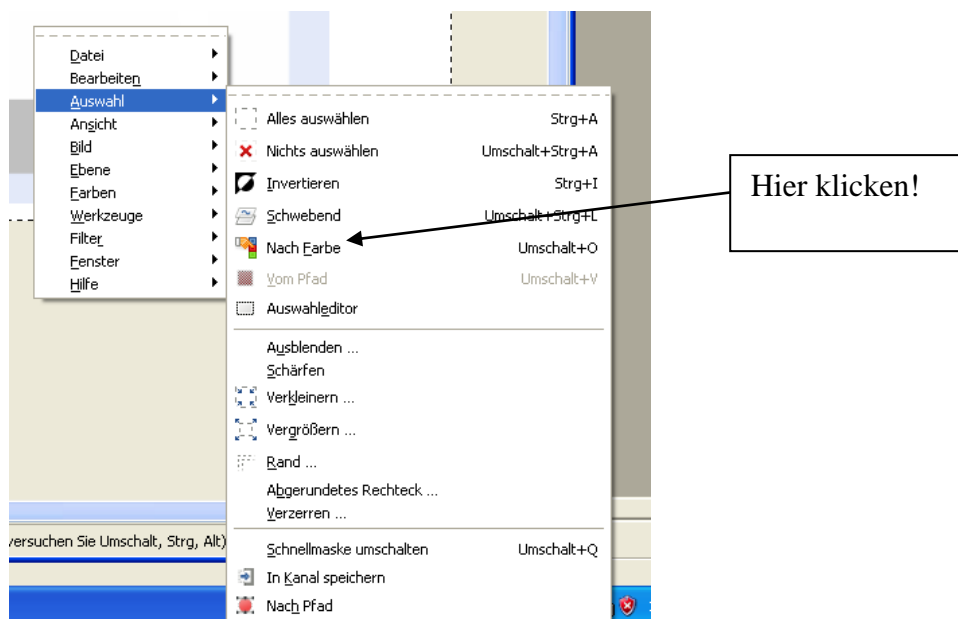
Datei
Bearbeiten
Auswahl
Ansicht
Bild
Ebene
Farben
Werkzeuge
Filter
Fenster
Hilfe

Alles auswählen Strg+A
Nichts auswählen Umschalt+Strg+A
Invertieren Strg+I
Schwebend Umschalt+Strg+L
Nach Farbe Umschalt+O
Vom Pfad Umschalt+V
Auswahleditor

Ausblenden ...
Schärfen
Verkleinern ...
Vergrößern ...
Rand ...
Abgerundetes Rechteck ...
Verzerren ...

Schnellmaske umschalten Umschalt+Q
In Kanal speichern
Nach Pfad

Hier klicken!

versuchen Sie Umschalt, Strg, Alt)